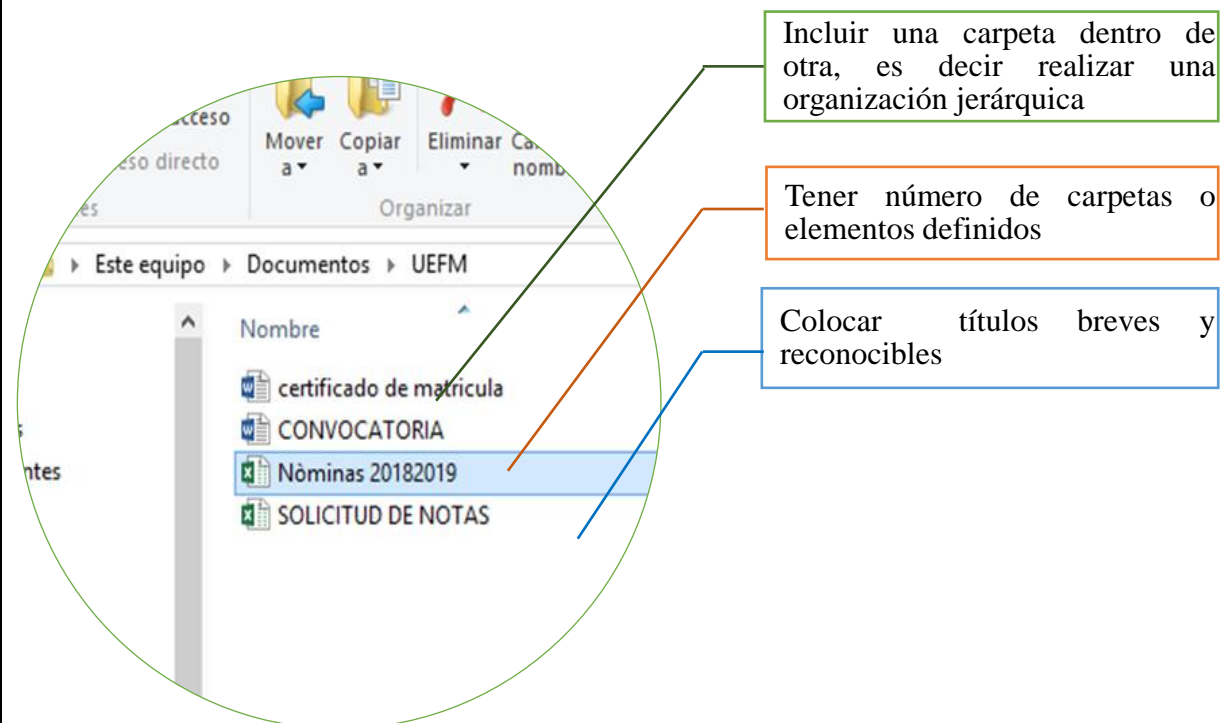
acceso
eso directo
es
Mover a
Copiar a
Eliminar
Ca nomb
Organizar
Este equipo ▸ Documentos ▸ UEFM
Nombre
certificado de matricula
CONVOCATORIA
Nòminas 20182019
SOLICITUD DE NOTAS
s
ntes

Incluir una carpeta dentro de otra, es decir realizar una organización jerárquica

Tener número de carpetas o elementos definidos

Colocar títulos breves y reconocibles